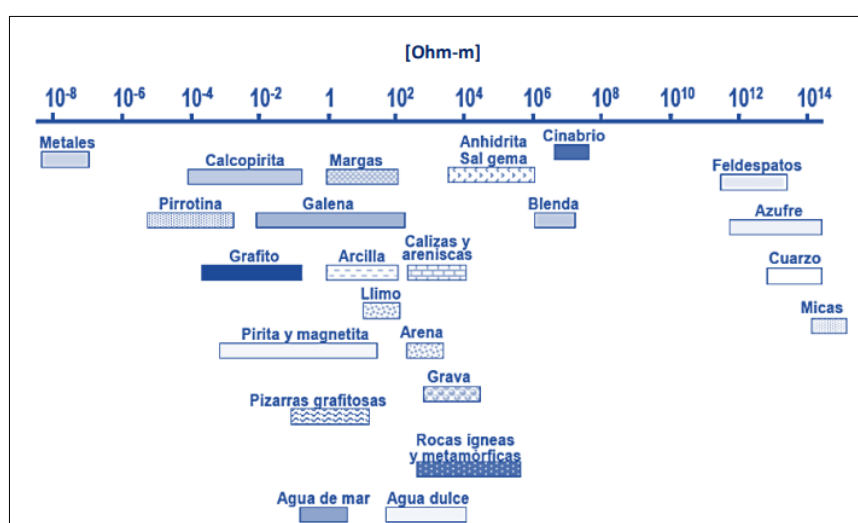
[Ohm-m]

$10^{-8}$ $10^{-6}$ $10^{-4}$ $10^{-2}$ 1 $10^{2}$ $10^{4}$ $10^{6}$ $10^{8}$ $10^{10}$ $10^{12}$ $10^{14}$

Metales

Calcopirita

Margas

Anhidrita
Sal gema

Cinabrio

Feldespatos

Pirrotina

Galena

Blenda

Azufre

Grafito

Arcilla

Calizas y areniscas

Cuarzo

Llimo

Micas

Pirita y magnetita

Arena

Grava

Pizarras grafitosas

Rocas igneas y metamórficas

Agua de mar

Agua dulce